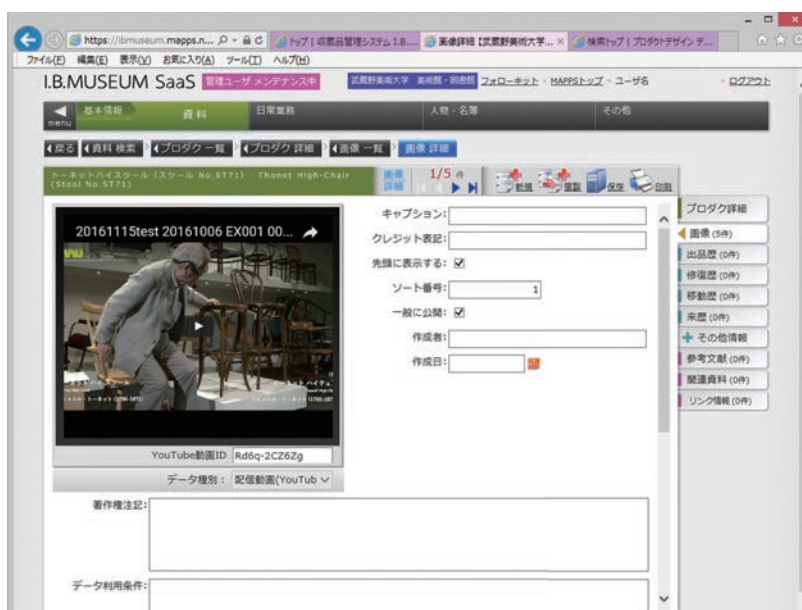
https://ibmuseum.mapps.n...
トップ | 収蔵品管理システム I.B....
画像詳細【武蔵野美術大学...
検索トップ | プロダクトデザイン テ...

ファイル(F) 編集(E) 表示(V) お気に入り(A) ツール(T) ヘルプ(H)

I.B.MUSEUM SaaS 管理ユーザ メンテナンス中 武蔵野美術大学 美術館・図書館 フォローキット・MAPPSトップ・ユーザ名 ・ログアウト

menu 基本情報 資料 日常業務 人物・名簿 その他

戻る 資料 検索 プロダクト 一覧 プロダクト 詳細 画像 一覧 画像 詳細

トーネットハイスツール（スツール No.ST71） Thonet High-Chair (Stool No.ST71)

画像詳細 1/5 件 新規 複製 保存 印刷

20161115test 20161006 EX001 00...

YouTube動画ID Rd6q-2CZ6Zg

データ種別： 配信動画(YouTub

キャプション：
クレジット表記：
先頭に表示する： ☑
ソート番号： 1
一般に公開： ☑
作成者：
作成日：

プロダクト詳細
画像 (5件)
出品歴 (0件)
修復歴 (0件)
移動歴 (0件)
来歴 (0件)
+ その他情報
参考文献 (0件)
関連資料 (0件)
リンク情報 (0件)

著作権注記：

データ利用条件：